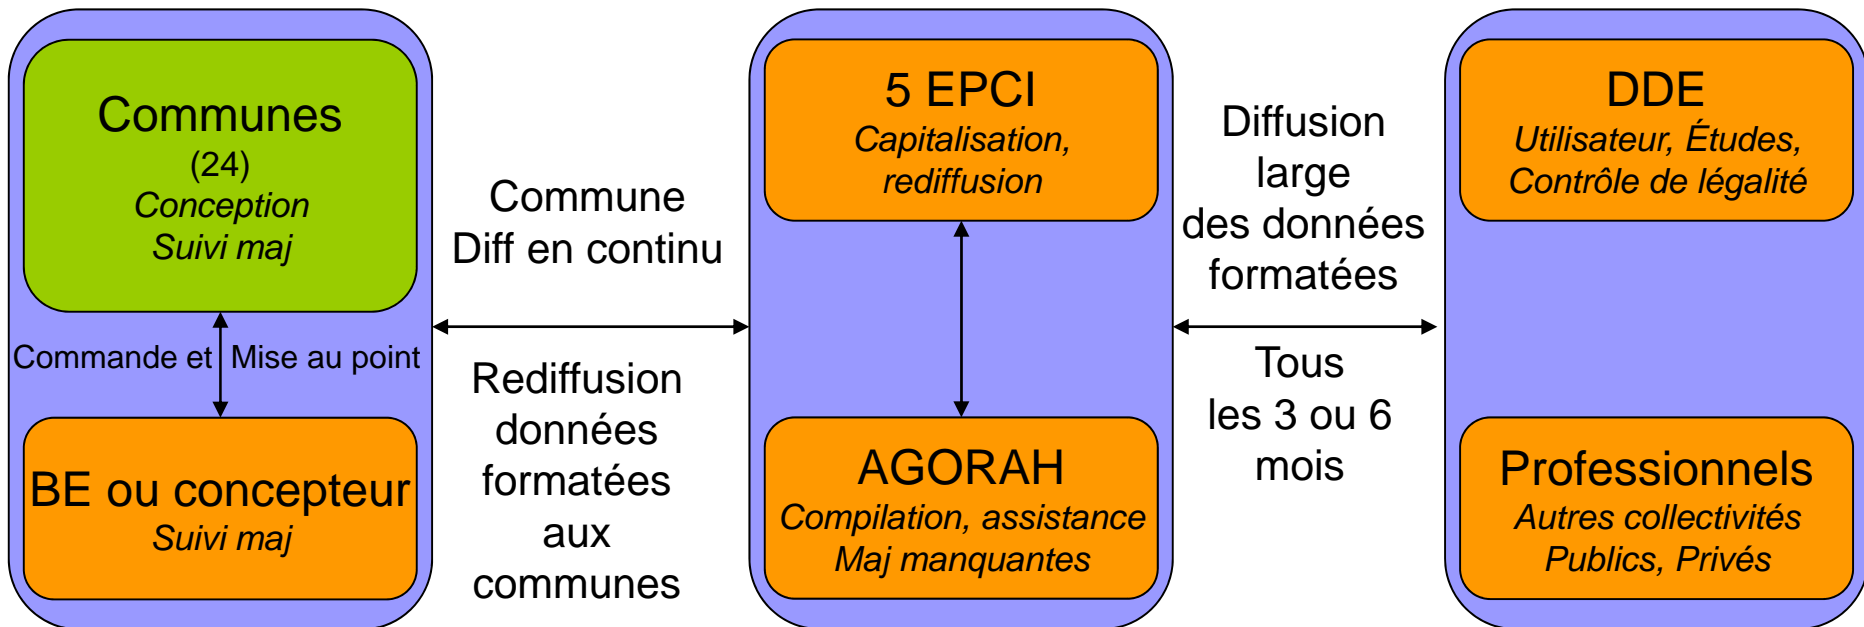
Communes
(24)
Conception
Suivi maj

Commande et Mise au point

BE ou concepteur
Suivi maj

Commune
Diff en continu

Rediffusion données formatées aux communes

5 EPCI
Capitalisation, rediffusion

AGORAH
Compilation, assistance
Maj manquantes

Diffusion large des données formatées

Tous les 3 ou 6 mois

DDE
Utilisateur, Études,
Contrôle de légalité

Professionnels
Autres collectivités
Publics, Privés